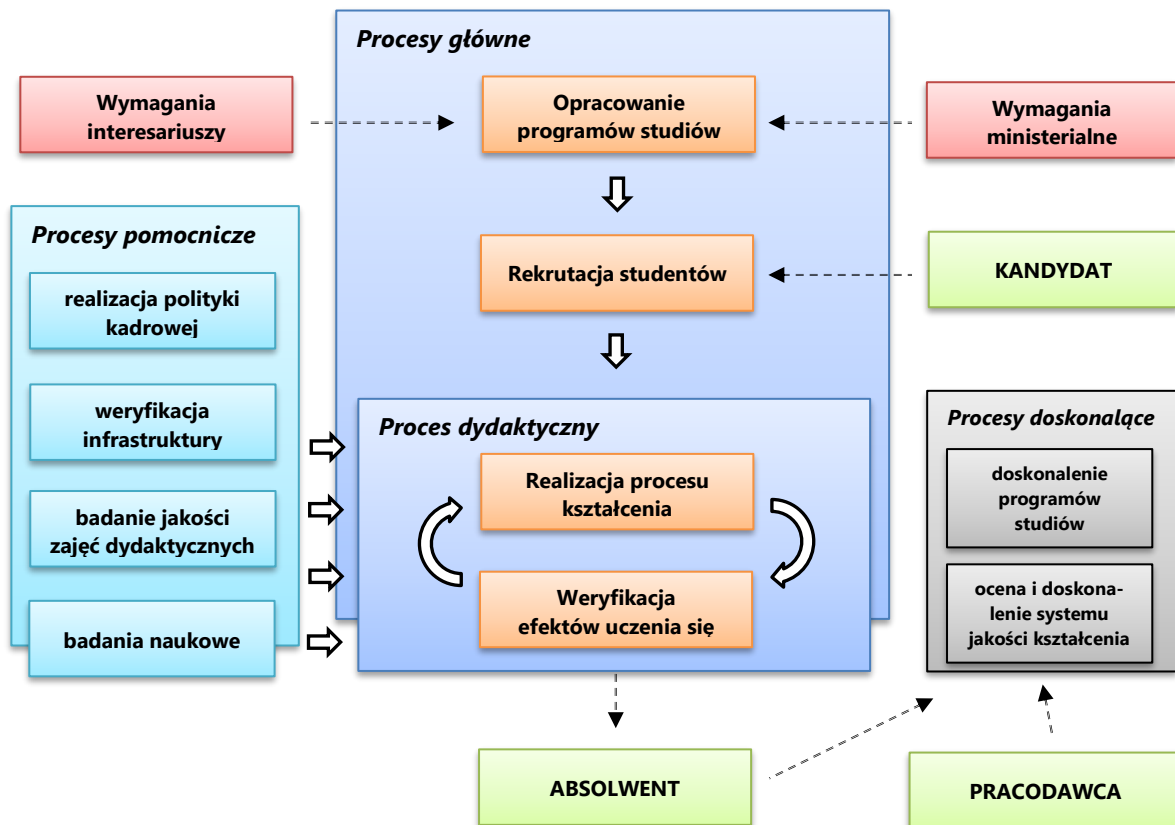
Procesy główne

Wymagania interesariuszy

Opracowanie programów studiów

Wymagania ministerialne

Procesy pomocnicze

Rekrutacja studentów

KANDYDAT

realizacja polityki kadrowej

weryfikacja infrastruktury

Proces dydaktyczny

Procesy doskonalące

Realizacja procesu kształcenia

badanie jakości zajęć dydaktycznych

doskonalenie programów studiów

Weryfikacja efektów uczenia się

ocena i doskonalenie systemu jakości kształcenia

badania naukowe

ABSOLWENT

PRACODAWCA